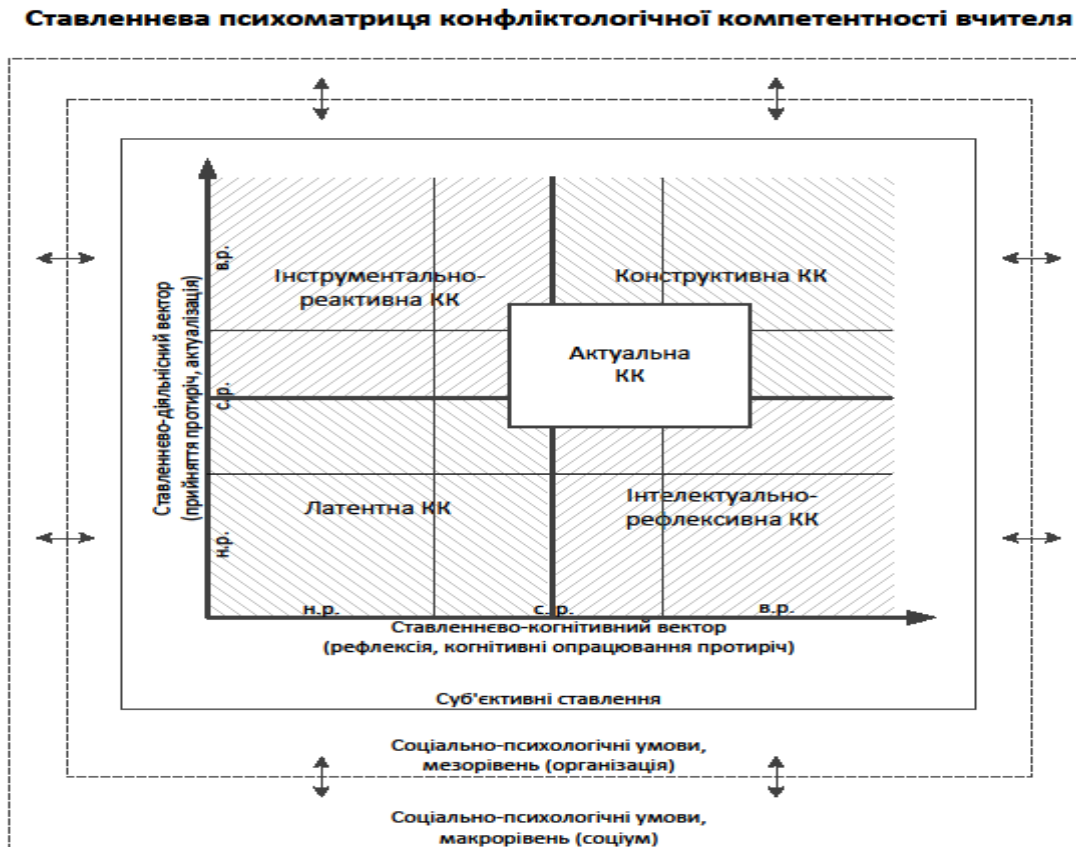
Ставленнєва психоматриця конфліктологічної компетентності вчителя

Ставленнєво-діяльнісний вектор (прийняття протиріч, актуалізація)

в.р.

с.р.

н.р.

Інструментально-реактивна КК

Конструктивна КК

Актуальна КК

Латентна КК

Інтелектуально-рефлексивна КК

н.р.

с.р.

в.р.

Ставленнєво-когнітивний вектор (рефлексія, когнітивні опрацювання протиріч)

Суб'єктивні ставлення

Соціально-психологічні умови, мезорівень (організація)

Соціально-психологічні умови, макрорівень (соціум)